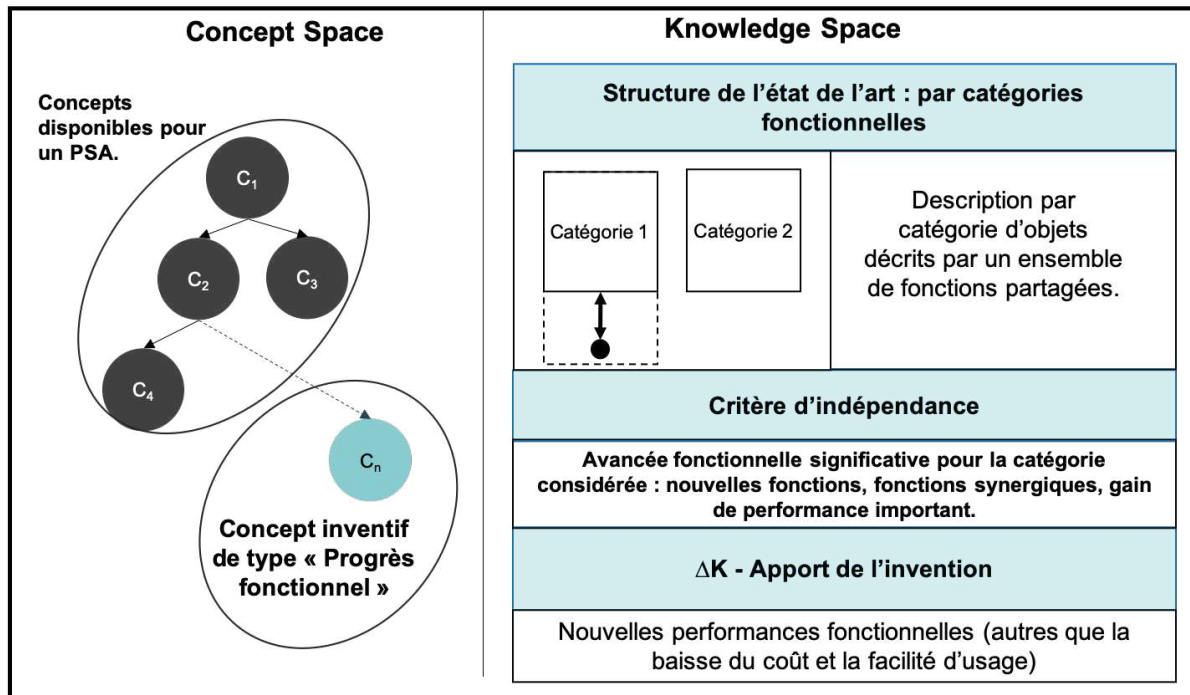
Concept Space

Concepts disponibles pour un PSA.

$C_1$

$C_2$

$C_3$

$C_4$

$C_n$

Concept inventif de type « Progrès fonctionnel »

Knowledge Space

Structure de l'état de l'art : par catégories fonctionnelles

Catégorie 1

Catégorie 2

Description par catégorie d'objets décrits par un ensemble de fonctions partagées.

Critère d'indépendance

Avancée fonctionnelle significative pour la catégorie considérée : nouvelles fonctions, fonctions synergiques, gain de performance important.

$\Delta$K - Apport de l'invention

Nouvelles performances fonctionnelles (autres que la baisse du coût et la facilité d'usage)